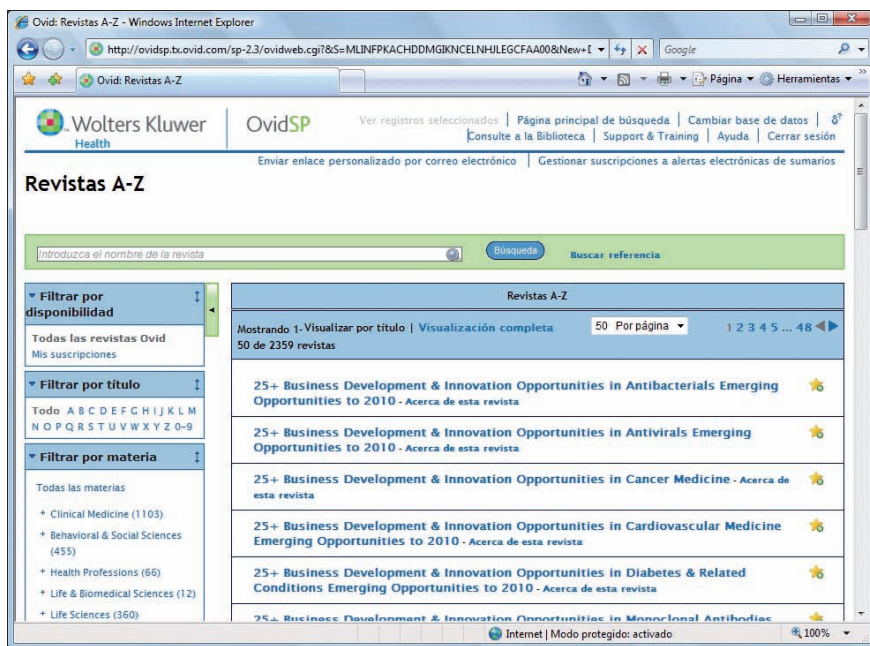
Ovid: Revistas A-Z - Windows Internet Explorer

http://ovidsp.tx.ovid.com/sp-2.3/ovidweb.cgi?&S=MLINFPKACHDDMGIKNCELNHJLEGCFAA00&New+[

Google

Ovid: Revistas A-Z

Página ▾ Herramientas ▾

Wolters Kluwer Health

OvidSP

Ver registros seleccionados | Página principal de búsqueda | Cambiar base de datos |
Consulte a la Biblioteca | Support & Training | Ayuda | Cerrar sesión

Enviar enlace personalizado por correo electrónico | Gestionar suscripciones a alertas electrónicas de sumarios

Revistas A-Z

Introduzca el nombre de la revista

Búsqueda

Buscar referencia

Filtrar por disponibilidad

Todas las revistas Ovid
Mis suscripciones

Filtrar por título

Todo A B C D E F G H I J K L M N O P Q R S T U V W X Y Z 0-9

Filtrar por materia

Todas las materias

+ Clinical Medicine (1103)
+ Behavioral & Social Sciences (455)
+ Health Professions (66)
+ Life & Biomedical Sciences (12)
+ Life Sciences (360)

Revistas A-Z

Mostrando 1-50 de 2359 revistas

Visualizar por título | Visualización completa

50 Por página

1 2 3 4 5 ... 48

25+ Business Development & Innovation Opportunities in Antibacterials Emerging Opportunities to 2010 - Acerca de esta revista

25+ Business Development & Innovation Opportunities in Antivirals Emerging Opportunities to 2010 - Acerca de esta revista

25+ Business Development & Innovation Opportunities in Cancer Medicine - Acerca de esta revista

25+ Business Development & Innovation Opportunities in Cardiovascular Medicine Emerging Opportunities to 2010 - Acerca de esta revista

25+ Business Development & Innovation Opportunities in Diabetes & Related Conditions Emerging Opportunities to 2010 - Acerca de esta revista

25+ Business Development & Innovation Opportunities in Monoclonal Antibodies

Internet | Modo protegido: activado

100%